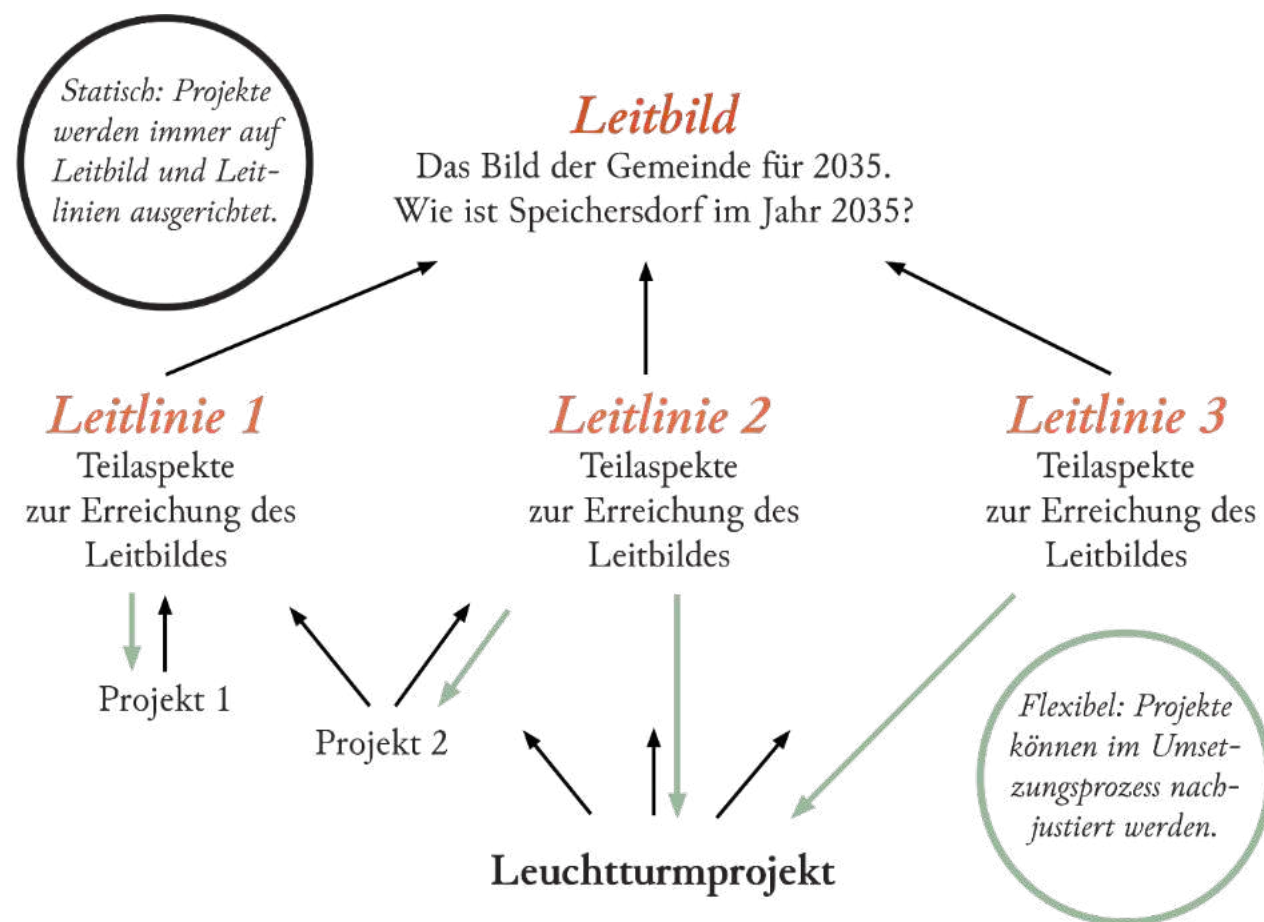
Statisch: Projekte werden immer auf Leitbild und Leitlinien ausgerichtet.

Leitbild
Das Bild der Gemeinde für 2035.
Wie ist Speichersdorf im Jahr 2035?

Leitlinie 1
Teilaspekte zur Erreichung des Leitbildes

Leitlinie 2
Teilaspekte zur Erreichung des Leitbildes

Leitlinie 3
Teilaspekte zur Erreichung des Leitbildes

Projekt 1

Projekt 2

Flexibel: Projekte können im Umsetzungsprozess nachjustiert werden.

Leuchtturmprojekt